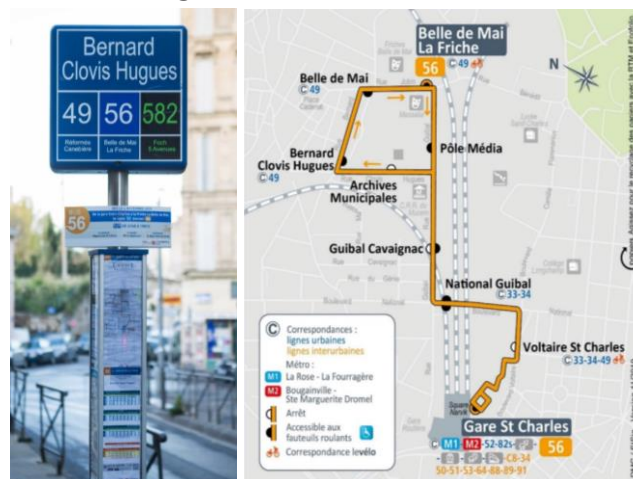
Bernard Clovis Hugues

49
Réformés Canebière

56
Belle de Mai La Friche

582
Pech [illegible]

56

Belle de Mai La Friche
56
C 49

N

Belle de Mai
C 49

Bernard Clovis Hugues
C 49

Pôle Média

Archives Municipales

Guibal Cavaignac

National Guibal
C 33-34

Voltaire St Charles
C 33-34-49

Gare St Charles
M1 M2 52-82s C8-34
50-51-53-64-88-89-91
56

C Correspondances :
lignes urbaines
lignes interurbaines
Métro :
M1 La Rose - La Fourragère
M2 Bougainville - Ste Marguerite Dromel
Arrêt
Accessible aux fauteuils roulants
Correspondance levélo